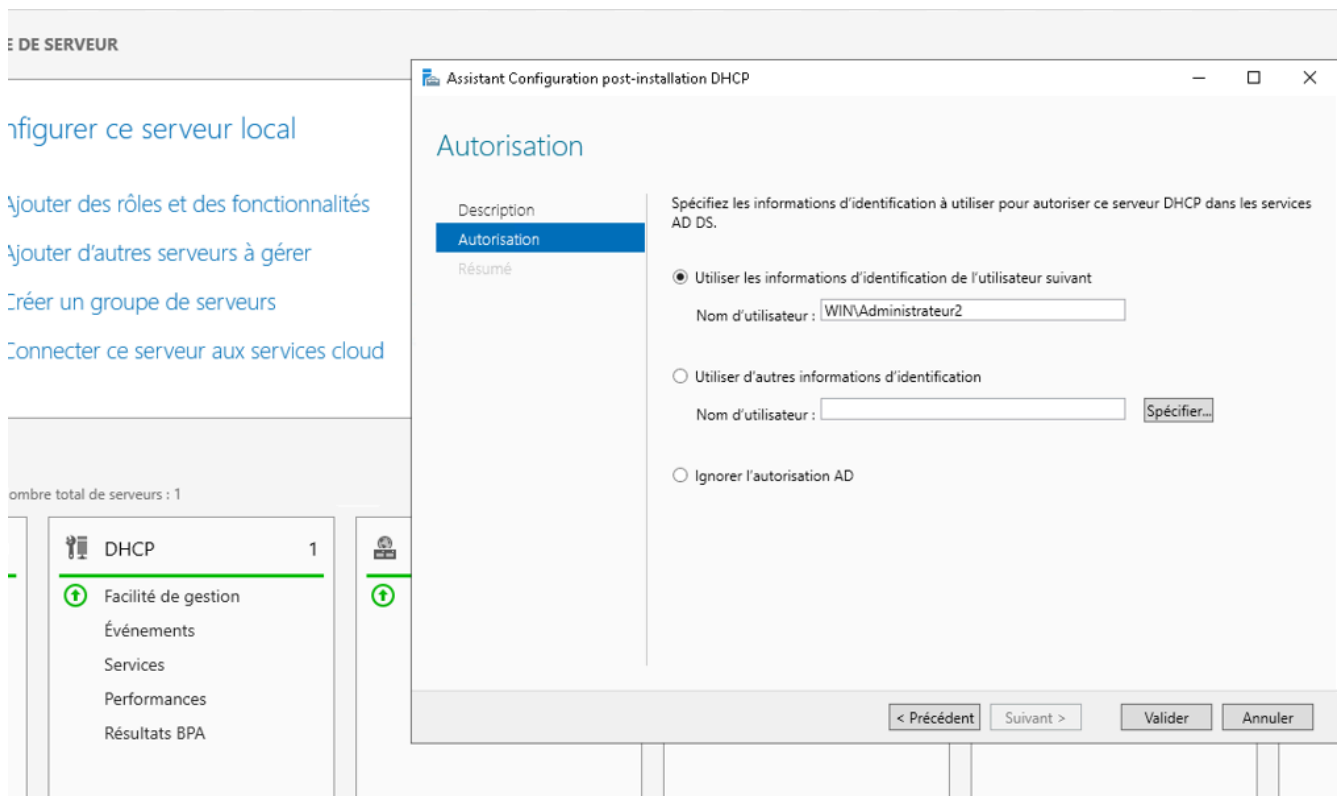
E DE SERVEUR

nfigurer ce serveur local

Ajouter des rôles et des fonctionnalités

Ajouter d'autres serveurs à gérer

Créer un groupe de serveurs

Connecter ce serveur aux services cloud

ombre total de serveurs : 1

DHCP 1

Facilité de gestion

Événements

Services

Performances

Résultats BPA

Assistant Configuration post-installation DHCP

Autorisation

Description

Autorisation

Résumé

Spécifiez les informations d'identification à utiliser pour autoriser ce serveur DHCP dans les services AD DS.

Utiliser les informations d'identification de l'utilisateur suivant

Nom d'utilisateur : WIN\Administrateur2

Utiliser d'autres informations d'identification

Nom d'utilisateur :

Spécifier...

Ignorer l'autorisation AD

< Précédent

Suivant >

Valider

Annuler